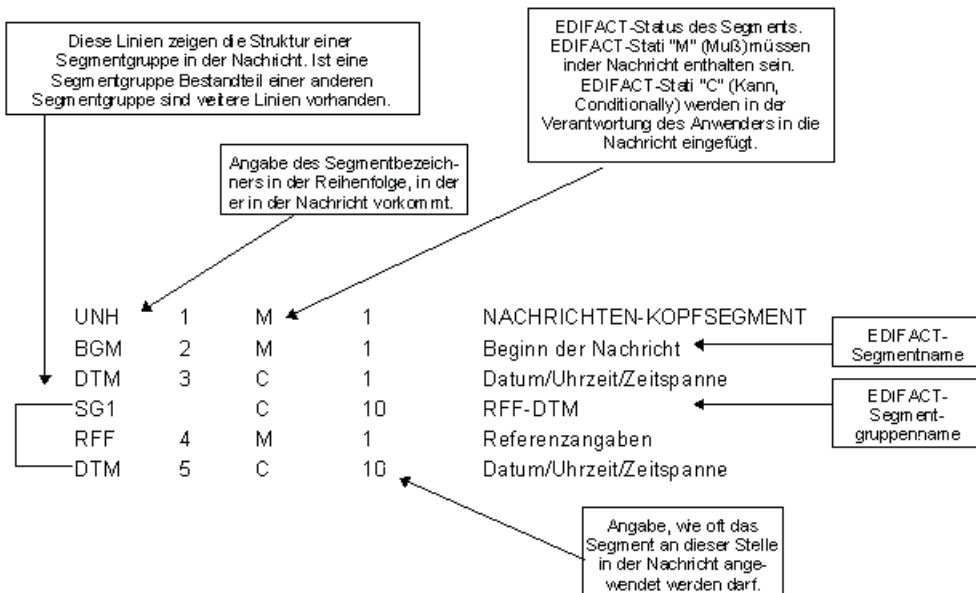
Diese Linien zeigen die Struktur einer Segmentgruppe in der Nachricht. Ist eine Segmentgruppe Bestandteil einer anderen Segmentgruppe sind weitere Linien vorhanden.

EDIFACT-Status des Segments. EDIFACT-Stati "M" (Muß)müssen in der Nachricht enthalten sein. EDIFACT-Stati "C" (Kann, Conditionally) werden in der Verantwortung des Anwenders in die Nachricht eingefügt.

Angabe des Segmentbezeichners in der Reihenfolge, in der er in der Nachricht vorkommt.

| | | | | |
|---|---|---|---|---|
| UNH | 1 | M | 1 | NACHRICHTEN-KOPFSEGMENT |
| BGM | 2 | M | 1 | Beginn der Nachricht |
| DTM | 3 | C | 1 | Datum/Uhrzeit/Zeitspanne |
| SG1 | | C | 10 | RFF-DTM |
| RFF | 4 | M | 1 | Referenzangaben |
| DTM | 5 | C | 10 | Datum/Uhrzeit/Zeitspanne |

EDIFACT-Segmentname

EDIFACT-Segmentgruppenname

Angabe, wie oft das Segment an dieser Stelle in der Nachricht angewendet werden darf.